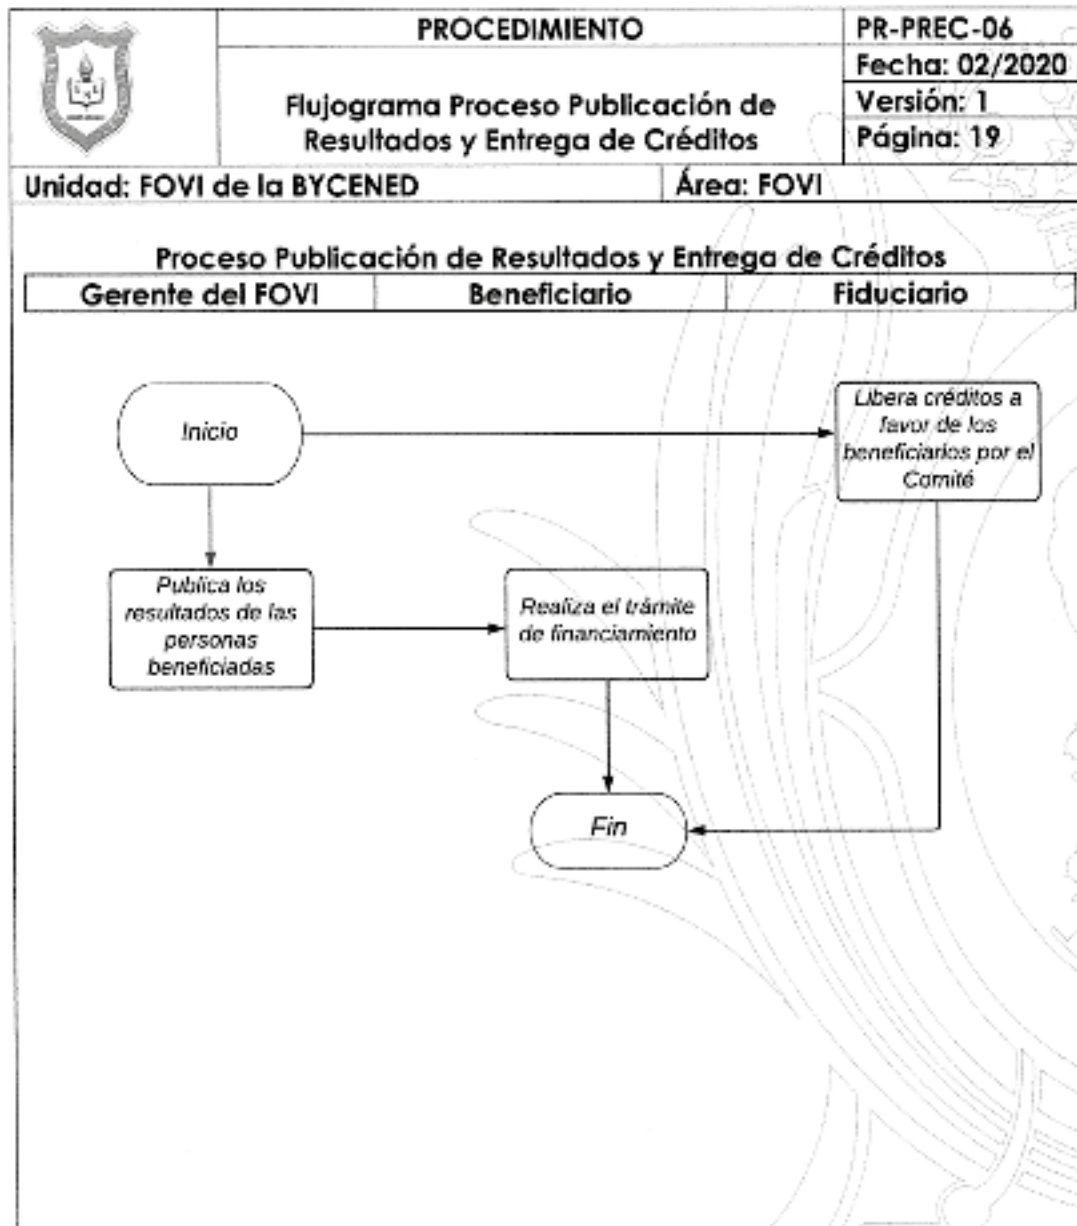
| | PROCEDIMIENTO | PR-PREC-06 |
|---|---|---|
| | Flujograma Proceso Publicación de Resultados y Entrega de Créditos | Fecha: 02/2020 |
| | | Versión: 1 |
| | | Página: 19 |

Unidad: FOVI de la BYCENED

Área: FOVI

Proceso Publicación de Resultados y Entrega de Créditos

| Gerente del FOVI | Beneficiario | Fiduciario |
|---|---|---|

Inicio

Libera créditos a favor de los beneficiarios por el Comité

Publica los resultados de las personas beneficiadas

Realiza el trámite de financiamiento

Fin